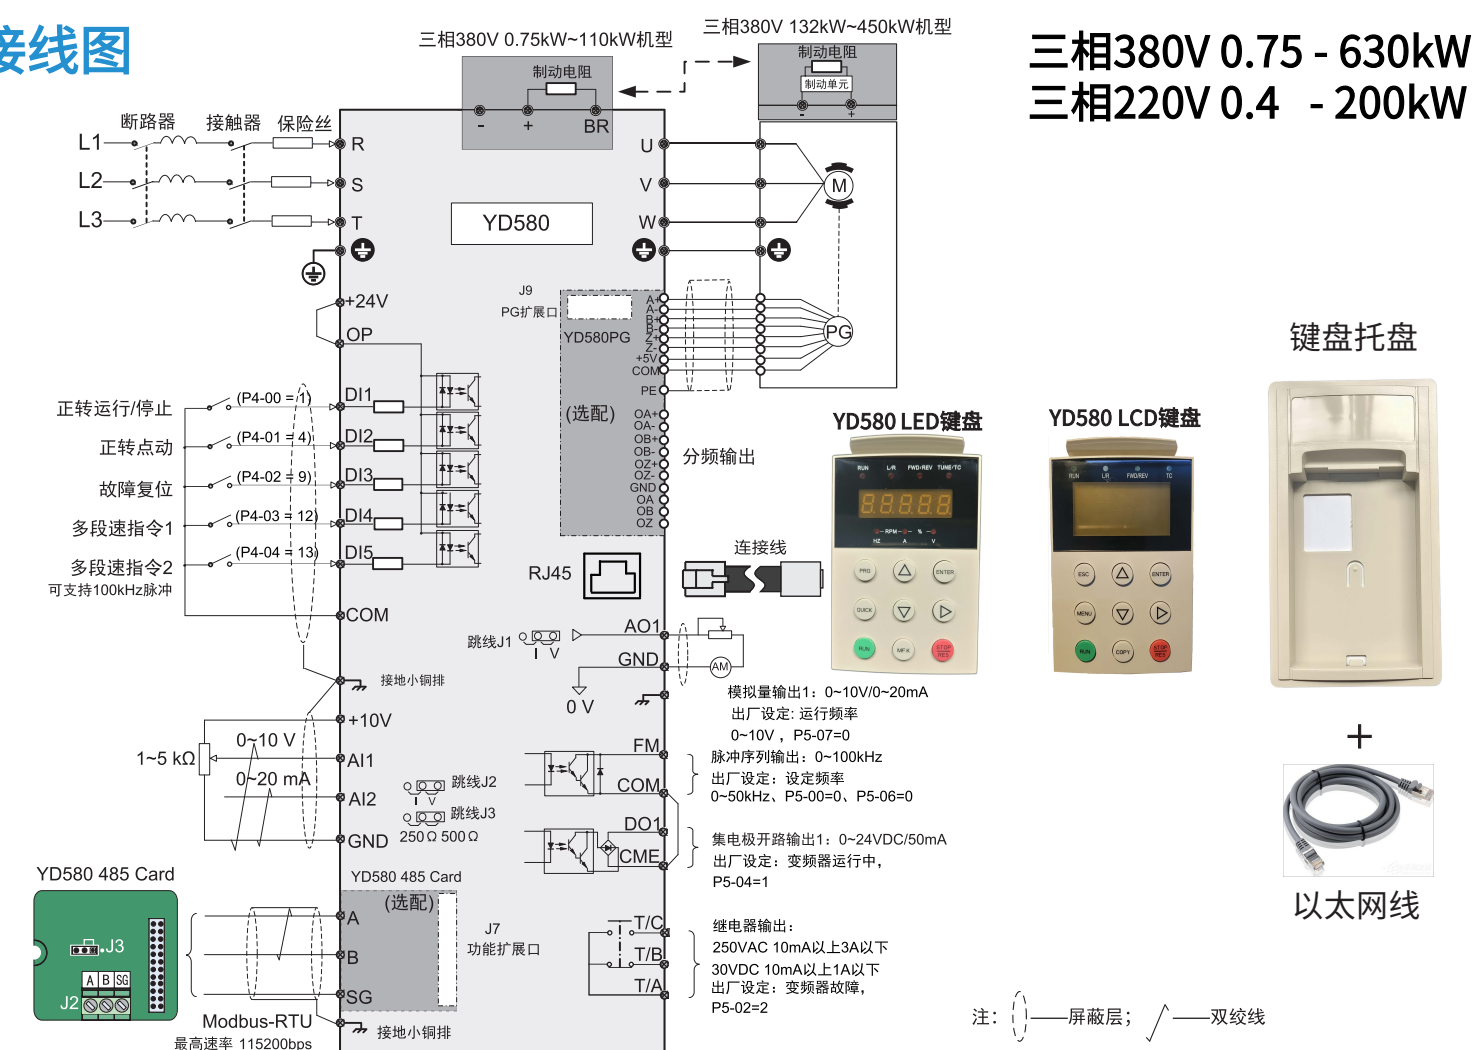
接线图

三相380V 0.75kW~110kW机型
三相380V 132kW~450kW机型
三相380V 0.75 - 630kW
三相220V 0.4 - 200kW

制动电阻
- + BR
制动电阻
制动单元
- +

断路器 接触器 保险丝
L1 L2 L3
R S T
U V W
M
YD580

+24V
OP
J9
PG扩展口
YD580PG
A+ A- B+ B- Z+ Z- +5V COM PE
PG
(选配)
OA+ OA- OB+ OB- OZ+ OZ- GND OA OB OZ
分频输出

正转运行/停止 (P4-00 = 1) DI1
正转点动 (P4-01 = 4) DI2
故障复位 (P4-02 = 9) DI3
多段速指令1 (P4-03 = 12) DI4
多段速指令2 (P4-04 = 13) DI5
可支持100kHz脉冲
COM

RJ45
连接线

YD580 LED键盘
YD580 LCD键盘
键盘托盘

跳线J1 I V
AO1
GND
AM
0 V
接地小铜排
模拟量输出1：0~10V/0~20mA
出厂设定: 运行频率
0~10V，P5-07=0

+10V
1~5 kΩ
0~10 V
AI1
0~20 mA
AI2
GND
跳线J2
I V
跳线J3
250Ω 500Ω

FM
COM
脉冲序列输出：0~100kHz
出厂设定：设定频率
0~50kHz、P5-00=0、P5-06=0

DO1
CME
集电极开路输出1：0~24VDC/50mA
出厂设定：变频器运行中，
P5-04=1

YD580 485 Card
J3
A B SG
J2
YD580 485 Card
(选配)
A
B
SG
J7
功能扩展口
Modbus-RTU
最高速率 115200bps
接地小铜排

T/C
T/B
T/A
继电器输出：
250VAC 10mA以上3A以下
30VDC 10mA以上1A以下
出厂设定：变频器故障，
P5-02=2

+
以太网线

注： ——屏蔽层； ——双绞线